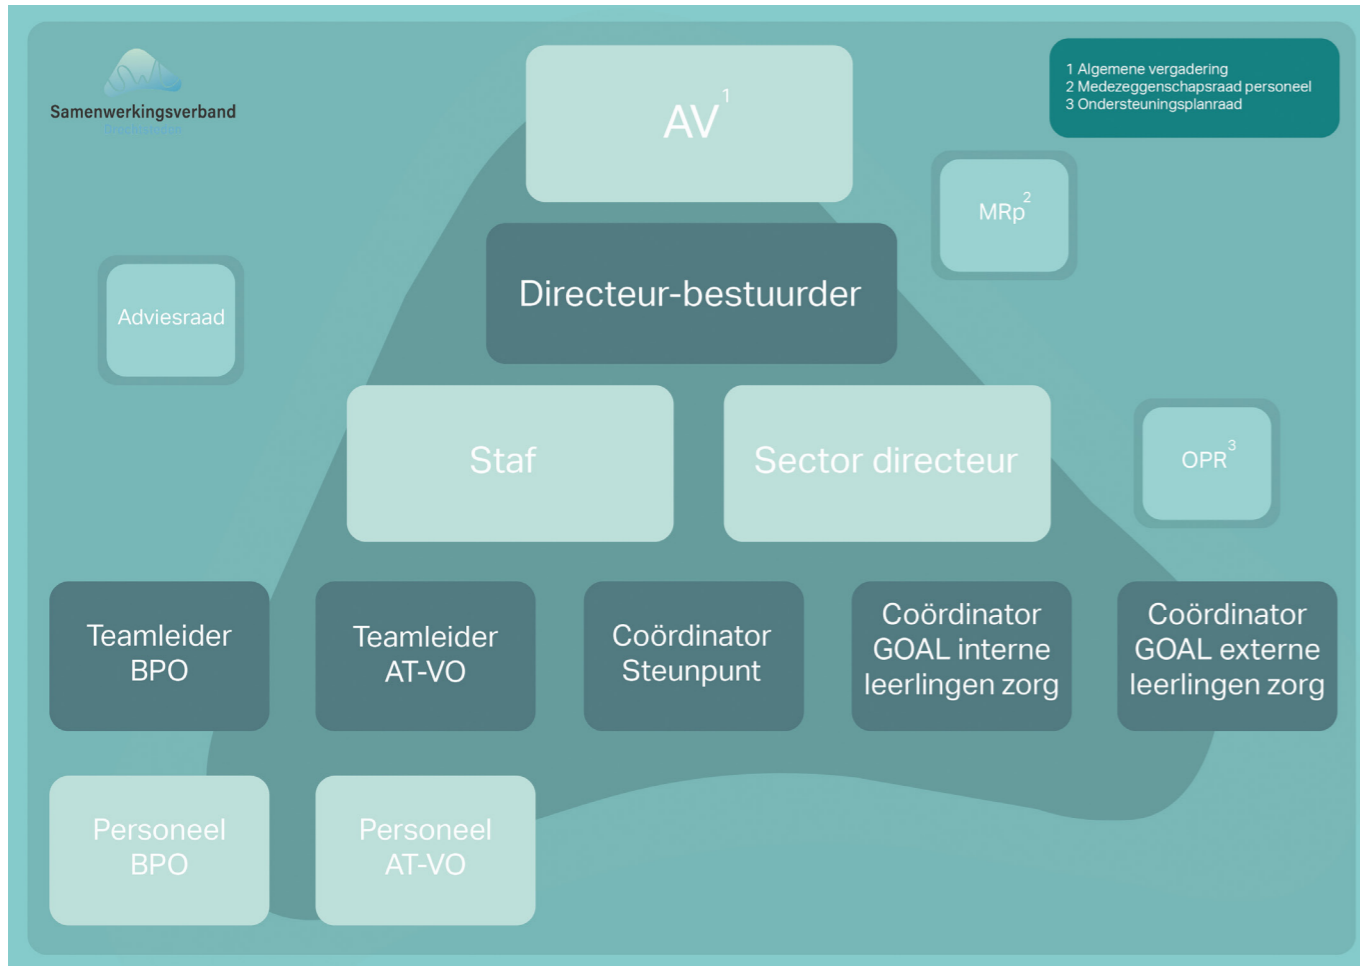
Samenwerkingsverband
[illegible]

$AV^1$

1 Algemene vergadering
2 Medezeggenschapsraad personeel
3 Ondersteuningsplanraad

$MRp^2$

Directeur-bestuurder

Adviesraad

Staf

Sector directeur

$OPR^3$

Teamleider BPO

Teamleider AT-VO

Coördinator Steunpunt

Coördinator GOAL interne leerlingen zorg

Coördinator GOAL externe leerlingen zorg

Personeel BPO

Personeel AT-VO